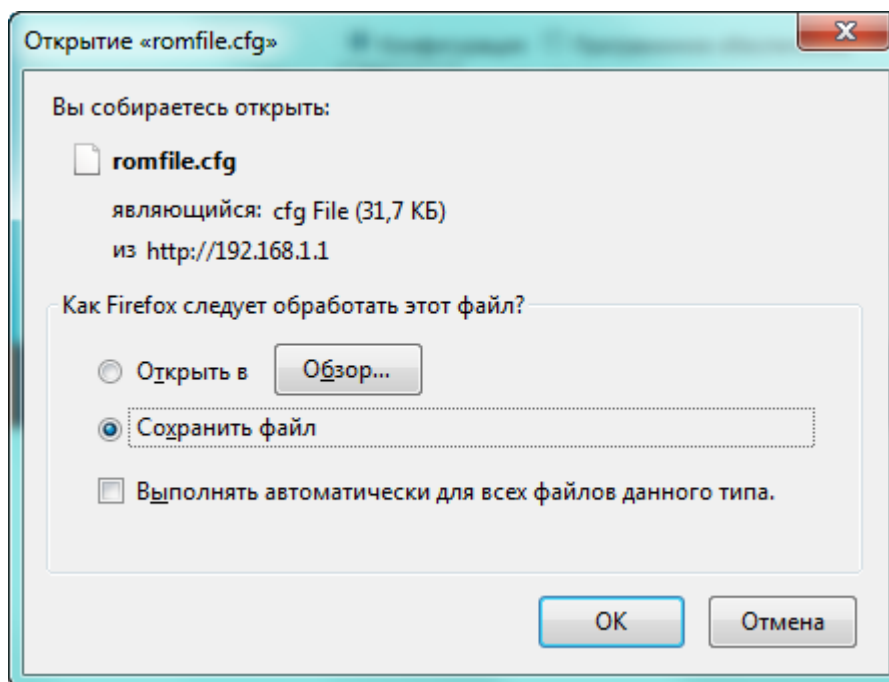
Открытие «romfile.cfg»

Вы собираетесь открыть:

romfile.cfg

являющийся: cfg File (31,7 КБ)

из http://192.168.1.1

Как Firefox следует обработать этот файл?

Открыть в Обзор...

Сохранить файл

Выполнять автоматически для всех файлов данного типа.

OK Отмена